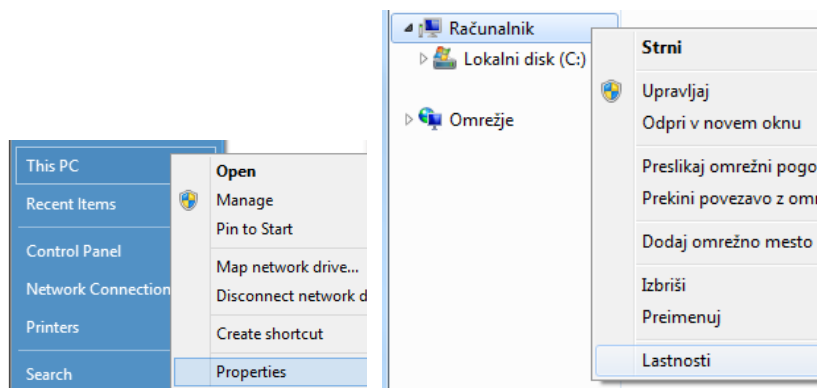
This PC
Recent Items
Control Panel
Network Connection
Printers
Search

Open
Manage
Pin to Start
Map network drive...
Disconnect network d
Create shortcut
Properties

Računalnik
Lokalni disk (C:)
Omrežje

Strni
Upravljaj
Odpri v novem oknu
Preslikaj omrežni pogo
Prekini povezavo z omr
Dodaj omrežno mesto
Izbriši
Preimenuj
Lastnosti